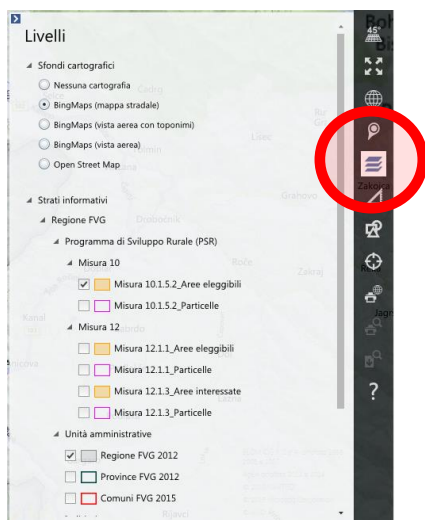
Livelli

Sfondi cartografici

Nessuna cartografia

BingMaps (mappa stradale)

BingMaps (vista aerea con toponimi)

BingMaps (vista aerea)

Open Street Map

Strati informativi

Regione FVG

Programma di Sviluppo Rurale (PSR)

Misura 10

Misura 10.1.5.2_Aree eleggibili

Misura 10.1.5.2_Particelle

Misura 12

Misura 12.1.1_Aree eleggibili

Misura 12.1.1_Particelle

Misura 12.1.3_Aree interessate

Misura 12.1.3_Particelle

Unità amministrative

Regione FVG 2012

Province FVG 2012

Comuni FVG 2015

45°

?